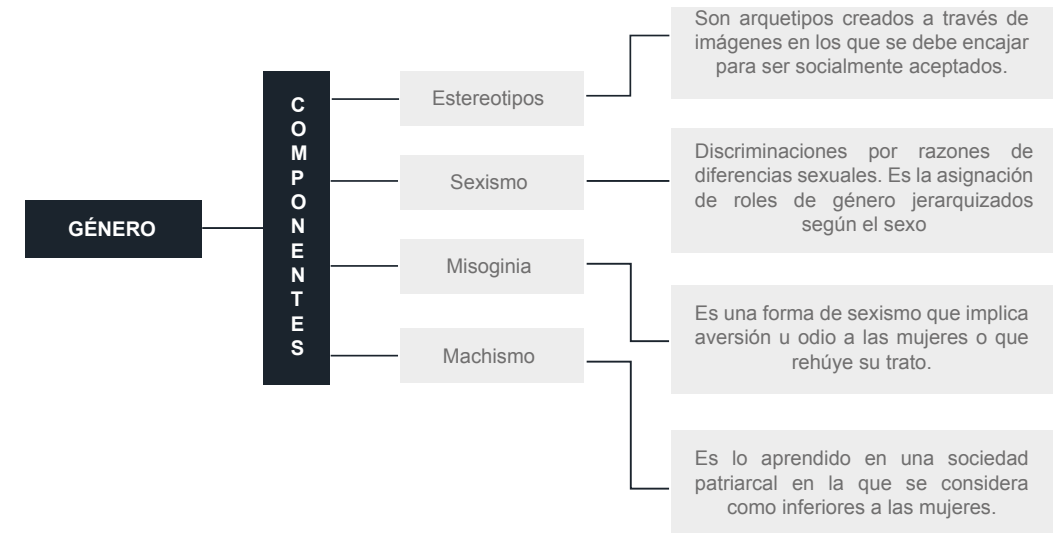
GÉNERO

COMPONENTES

Estereotipos

Son arquetipos creados a través de imágenes en los que se debe encajar para ser socialmente aceptados.

Sexismo

Discriminaciones por razones de diferencias sexuales. Es la asignación de roles de género jerarquizados según el sexo

Misoginia

Es una forma de sexismo que implica aversión u odio a las mujeres o que rehúye su trato.

Machismo

Es lo aprendido en una sociedad patriarcal en la que se considera como inferiores a las mujeres.